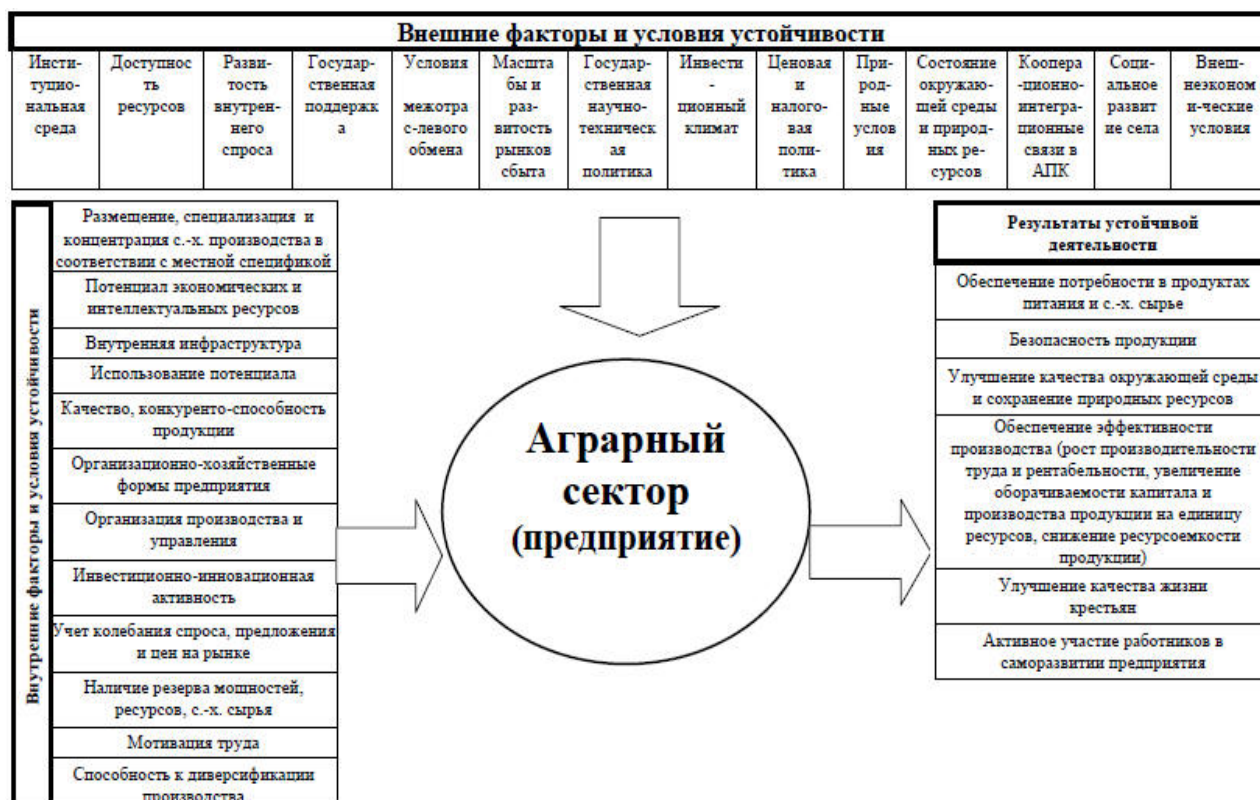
Внешние факторы и условия устойчивости

| Институциональная среда | Доступность ресурсов | Развитость внутреннего спроса | Государственная поддержка | Условия межотрас-левого обмена | Масштабы и развитость рынков сбыта | Государственная научно-техническая политика | Инвестиционный климат | Ценовая и налоговая политика | Природные условия | Состояние окружающей среды и природных ресурсов | Кооперационно-интеграционные связи в АПК | Социальное развитие села | Внешнеэкономические условия |
|---|---|---|---|---|---|---|---|---|---|---|---|---|---|

Внутренние факторы и условия устойчивости

Размещение, специализация и концентрация с.-х. производства в соответствии с местной спецификой

Потенциал экономических и интеллектуальных ресурсов

Внутренняя инфраструктура

Использование потенциала

Качество, конкуренто-способность продукции

Организационно-хозяйственные формы предприятия

Организация производства и управления

Инвестиционно-инновационная активность

Учет колебания спроса, предложения и цен на рынке

Наличие резерва мощностей, ресурсов, с.-х. сырья

Мотивация труда

Способность к диверсификации производства

Аграрный сектор (предприятие)

Результаты устойчивой деятельности

Обеспечение потребности в продуктах питания и с.-х. сырье

Безопасность продукции

Улучшение качества окружающей среды и сохранение природных ресурсов

Обеспечение эффективности производства (рост производительности труда и рентабельности, увеличение оборачиваемости капитала и производства продукции на единицу ресурсов, снижение ресурсоемкости продукции)

Улучшение качества жизни крестьян

Активное участие работников в саморазвитии предприятия